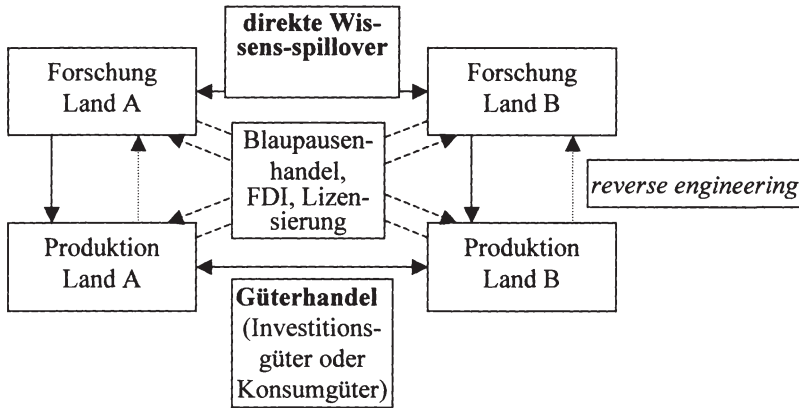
direkte Wissens-spillover

Forschung Land A

Forschung Land B

Blaupausenhandel, FDI, Lizensierung

reverse engineering

Produktion Land A

Produktion Land B

Güterhandel (Investitionsgüter oder Konsumgüter)